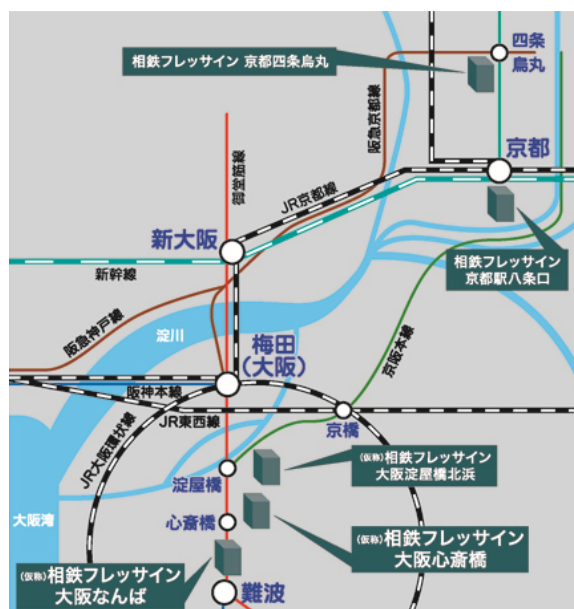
相鉄フレッサイン 京都四条烏丸

四条
烏丸

阪急京都線

京都

御堂筋線

JR京都線

新大阪

相鉄フレッサイン
京都駅八条口

新幹線

阪急神戸線

淀川

京阪本線

梅田
(大阪)

阪神本線

JR東西線

京橋

JR大阪環状線

(仮称)相鉄フレッサイン
大阪淀屋橋北浜

淀屋橋

大阪湾

心斎橋

(仮称)相鉄フレッサイン
大阪心斎橋

(仮称)相鉄フレッサイン
大阪なんば

難波